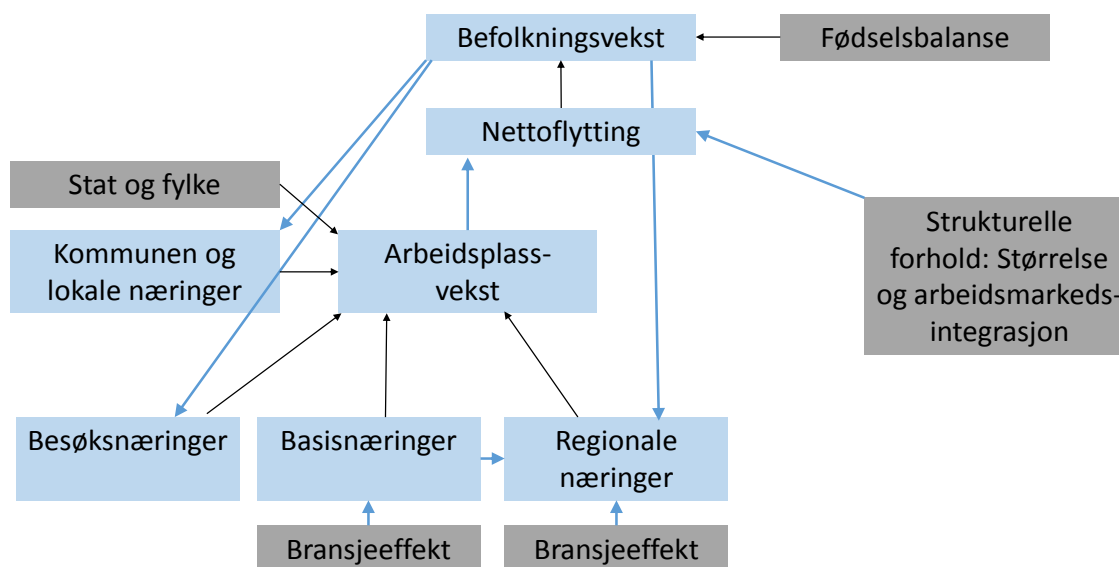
Befolkningsvekst

Fødselsbalanse

Nettoflytting

Stat og fylke

Kommunen og lokale næringer

Arbeidsplass-vekst

Strukturelle forhold: Størrelse og arbeidsmarkeds-integrasjon

Besøksnæringer

Basisnæringer

Regionale næringer

Bransjeeffekt

Bransjeeffekt